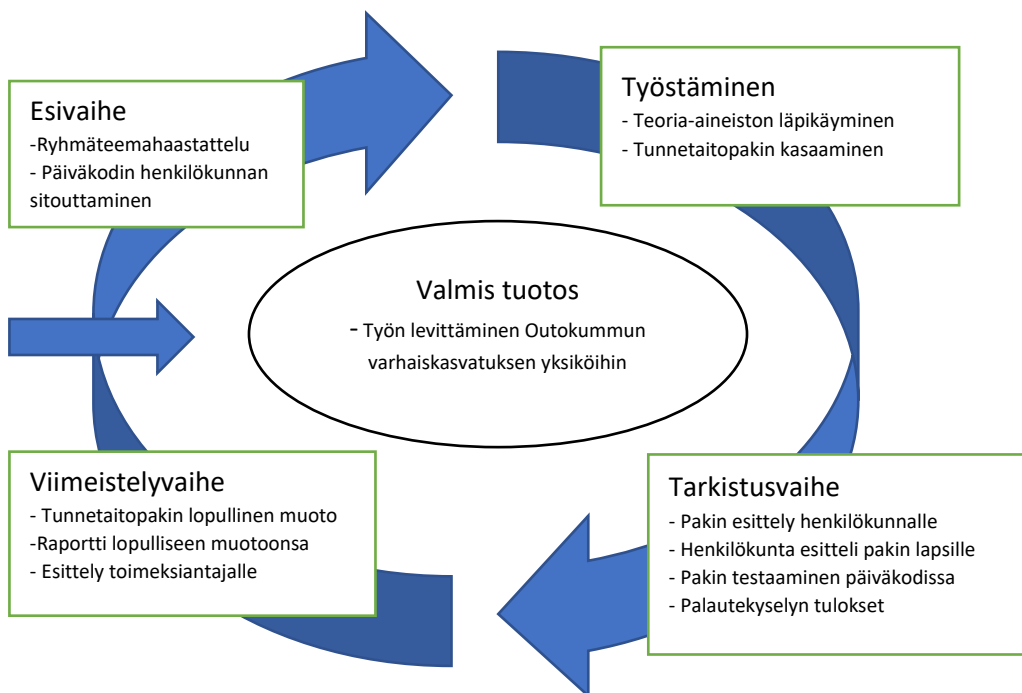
Esivaihe
-Ryhmäteemahaastattelu
- Päiväkodin henkilökunnan sitouttaminen

Työstäminen
- Teoria-aineiston läpikäyminen
- Tunnetaitopakin kasaaminen

Valmis tuotos
- Työn levittäminen Outokummun varhaiskasvatuksen yksiköihin

Viimeistelyvaihe
- Tunnetaitopakin lopullinen muoto
-Raportti lopulliseen muotoonsa
- Esittely toimeksiantajalle

Tarkistusvaihe
- Pakin esittely henkilökunnalle
- Henkilökunta esitteli pakin lapsille
- Pakin testaaminen päiväkodissa
- Palautekyselyn tulokset